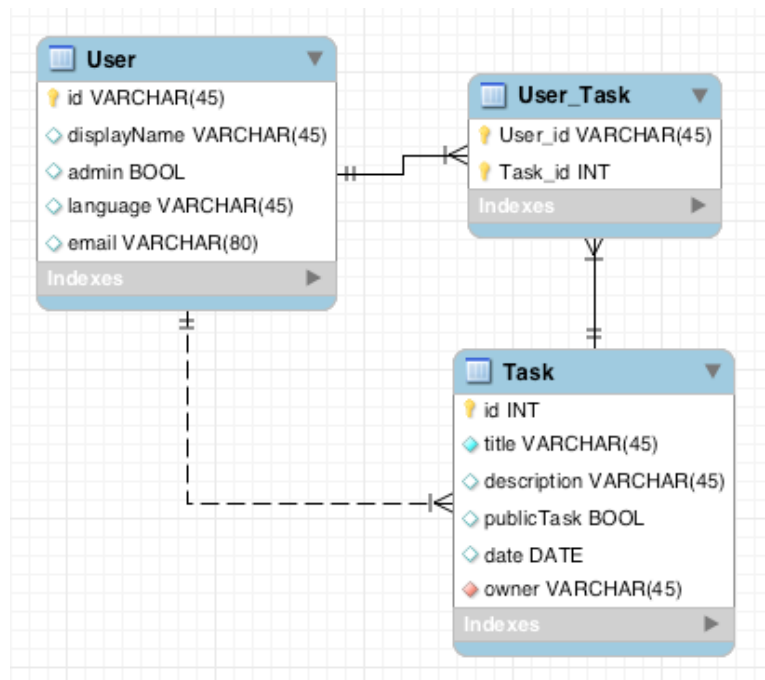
User
id VARCHAR(45)
displayName VARCHAR(45)
admin BOOL
language VARCHAR(45)
email VARCHAR(80)
Indexes

User_Task
User_id VARCHAR(45)
Task_id INT
Indexes

Task
id INT
title VARCHAR(45)
description VARCHAR(45)
publicTask BOOL
date DATE
owner VARCHAR(45)
Indexes